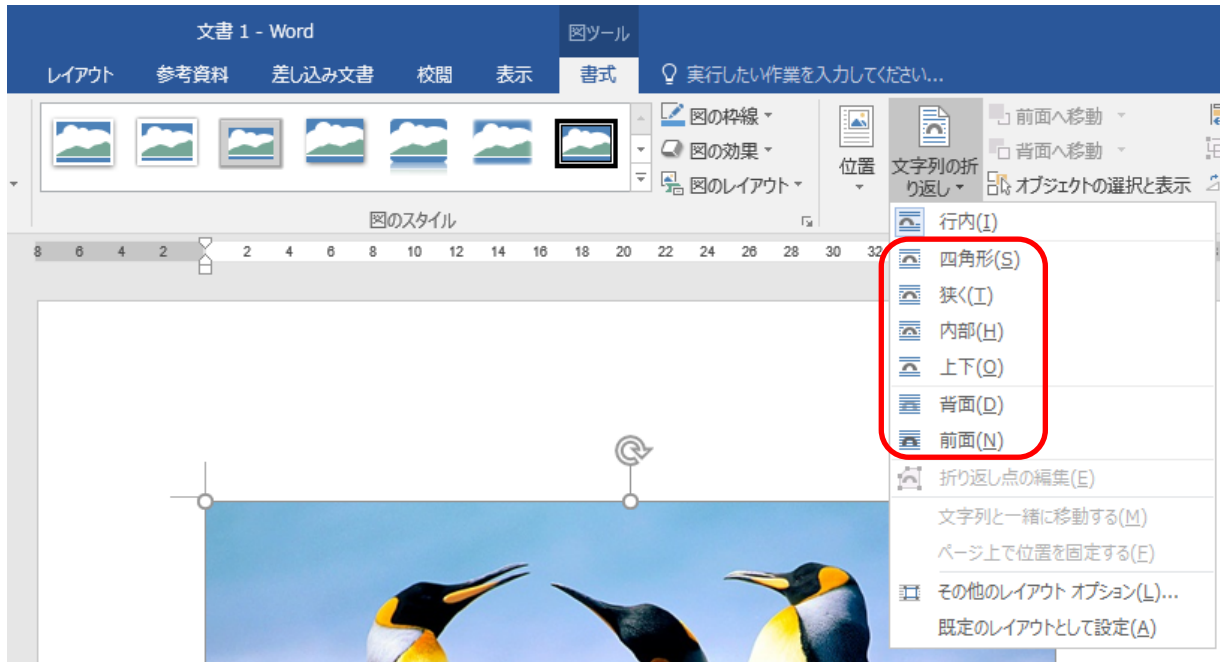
文書 1 - Word

図ツール

レイアウト 参考資料 差し込み文書 校閲 表示 書式 実行したい作業を入力してください...

図の枠線
図の効果
図のレイアウト

図のスタイル

位置

文字列の折り返し

前面へ移動
背面へ移動
オブジェクトの選択と表示

8 6 4 2 2 4 6 8 10 12 14 16 18 20 22 24 26 28 30 32

行内(I)
四角形(S)
狭く(T)
内部(H)
上下(O)
背面(D)
前面(N)
折り返し点の編集(E)
文字列と一緒に移動する(M)
ページ上で位置を固定する(F)
その他のレイアウト オプション(L)...
既定のレイアウトとして設定(A)